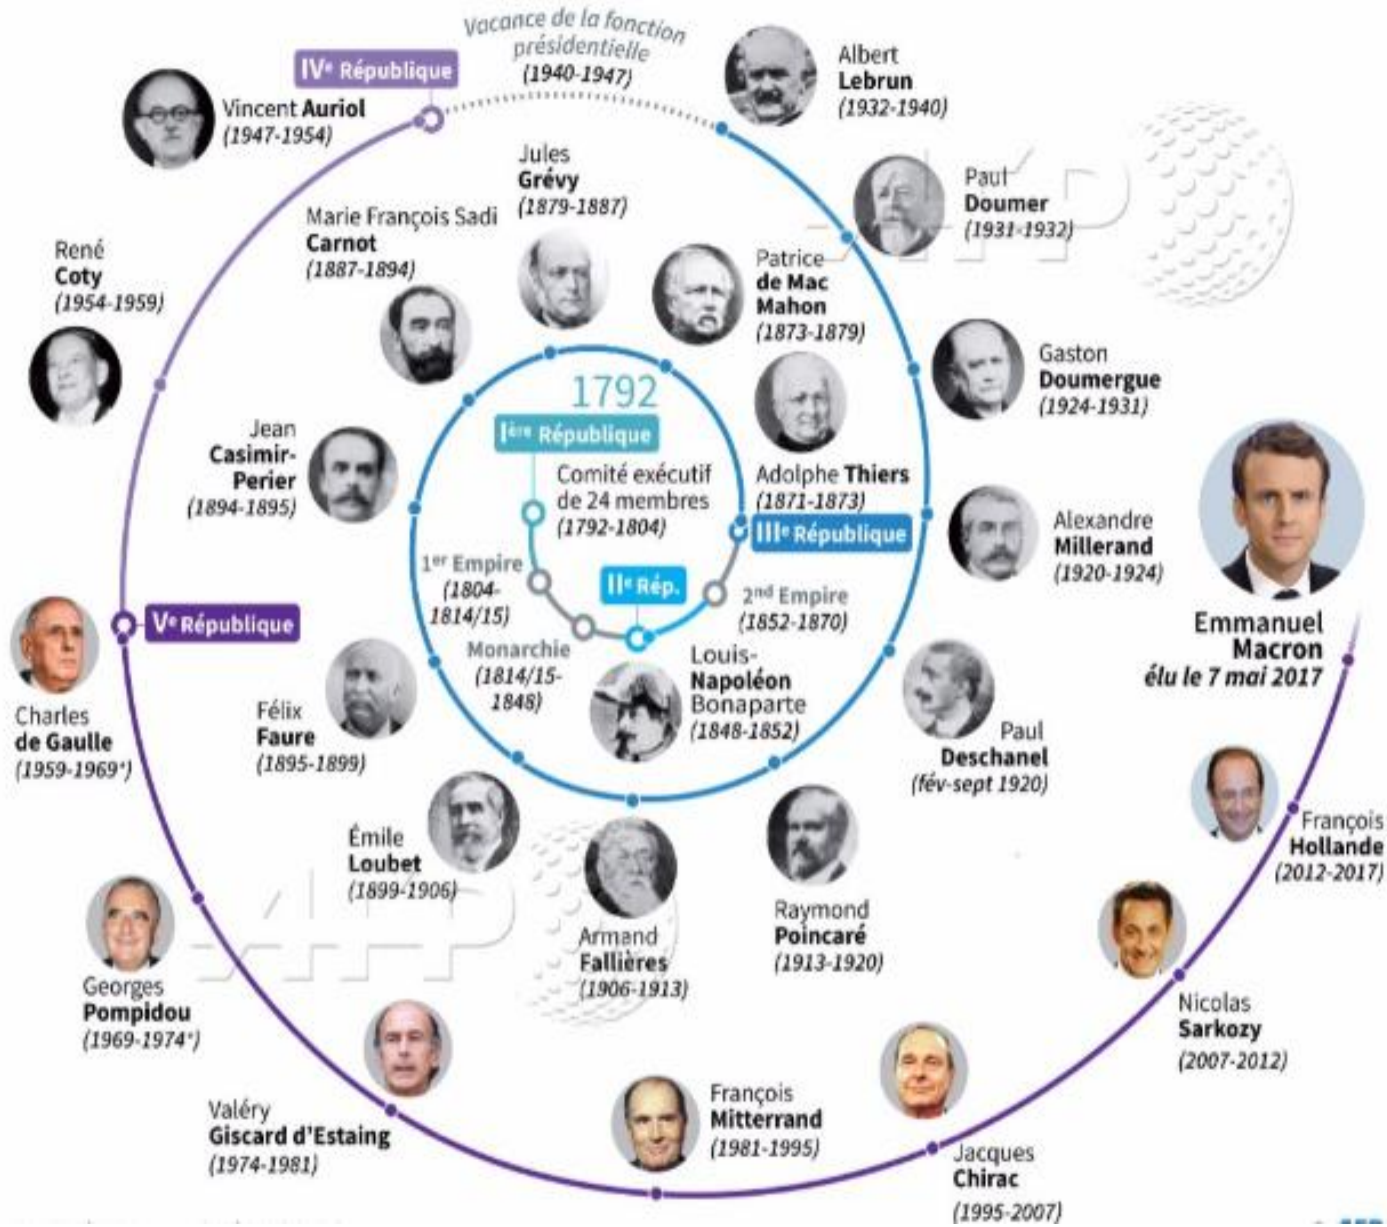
Vacance de la fonction présidentielle (1940-1947)

IVᵉ République

Vincent Auriol (1947-1954)

Albert Lebrun (1932-1940)

Paul Doumer (1931-1932)

Jules Grévy (1879-1887)

Marie François Sadi Carnot (1887-1894)

René Coty (1954-1959)

Patrice de Mac Mahon (1873-1879)

Gaston Doumergue (1924-1931)

1792

Iᵉʳᵉ République

Comité exécutif de 24 membres (1792-1804)

Jean Casimir-Perier (1894-1895)

Adolphe Thiers (1871-1873)

IIIᵉ République

Alexandre Millerand (1920-1924)

1ᵉʳ Empire (1804-1814/15)

IIᵉ Rép.

2ⁿᵈ Empire (1852-1870)

Vᵉ République

Monarchie (1814/15-1848)

Louis-Napoléon Bonaparte (1848-1852)

Emmanuel Macron élu le 7 mai 2017

Charles de Gaulle (1959-1969*)

Félix Faure (1895-1899)

Paul Deschanel (fév-sept 1920)

Émile Loubet (1899-1906)

Raymond Poincaré (1913-1920)

François Hollande (2012-2017)

Armand Fallières (1906-1913)

Georges Pompidou (1969-1974*)

Nicolas Sarkozy (2007-2012)

Valéry Giscard d'Estaing (1974-1981)

François Mitterrand (1981-1995)

Jacques Chirac (1995-2007)

AFP